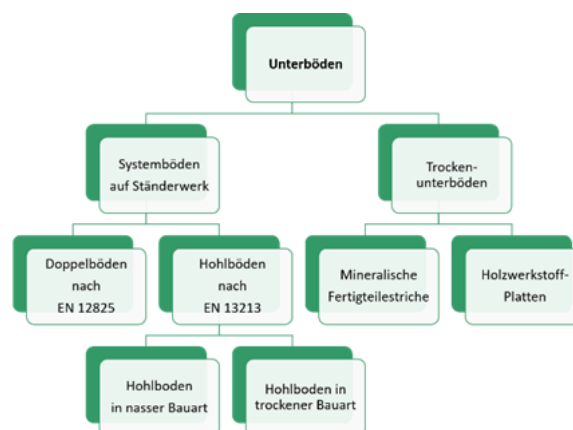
Unterböden

Systemböden auf Ständerwerk

Trocken-unterböden

Doppelböden nach EN 12825

Hohlböden nach EN 13213

Mineralische Fertigteilestriche

Holzwerkstoff-Platten

Hohlboden in nasser Bauart

Hohlboden in trockener Bauart